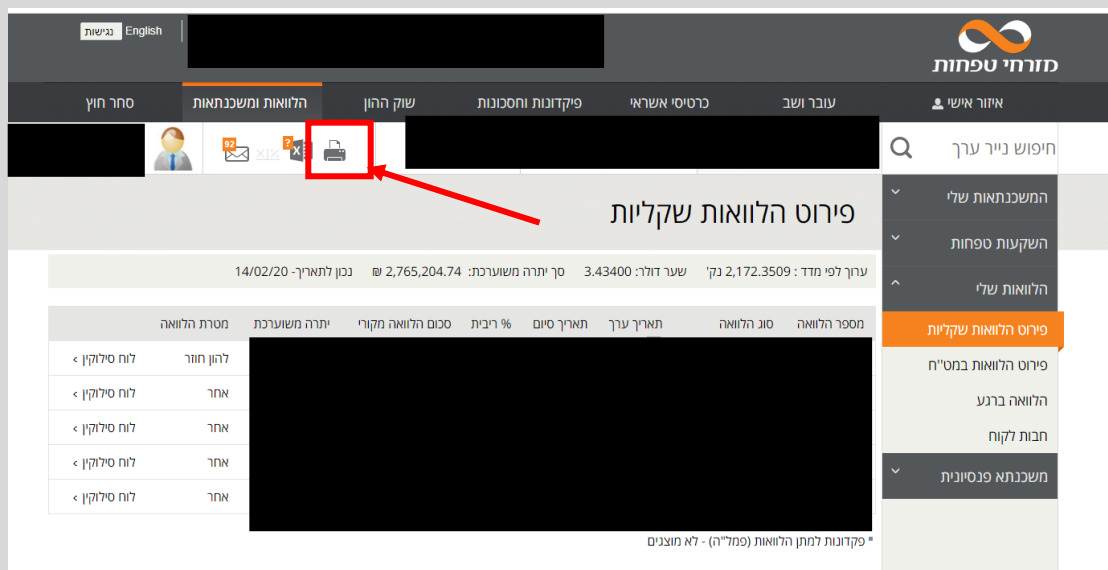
English נגישות

מזרחי טפחות

איזור אישי
עובר ושב
כרטיסי אשראי
פיקדונות וחסכונות
שוק ההון
הלוואות ומשכנתאות
סחר חוץ

חיפוש נייר ערך

92

המשכנתאות שלי
השקעות טפחות
הלוואות שלי
פירוט הלוואות שקליות
פירוט הלוואות במט"ח
הלוואה ברגע
חבות לקוח
משכנתא פנסיונית

פירוט הלוואות שקליות

ערוך לפי מדד : 2,172.3509 נק' שער דולר: 3.43400 סך יתרה משוערכת: 2,765,204.74 ₪ נכון לתאריך- 14/02/20

| מספר הלוואה | סוג הלוואה | תאריך ערך | תאריך סיום | % ריבית | סכום הלוואה מקורי | יתרה משוערכת | מטרת הלוואה | |
|---|---|---|---|---|---|---|---|---|
| | | | | | | | להון חוזר | לוח סילוקין › |
| | | | | | | | אחר | לוח סילוקין › |
| | | | | | | | אחר | לוח סילוקין › |
| | | | | | | | אחר | לוח סילוקין › |
| | | | | | | | אחר | לוח סילוקין › |

* פקדונות למתן הלוואות (פמל"ה) - לא מוצגים